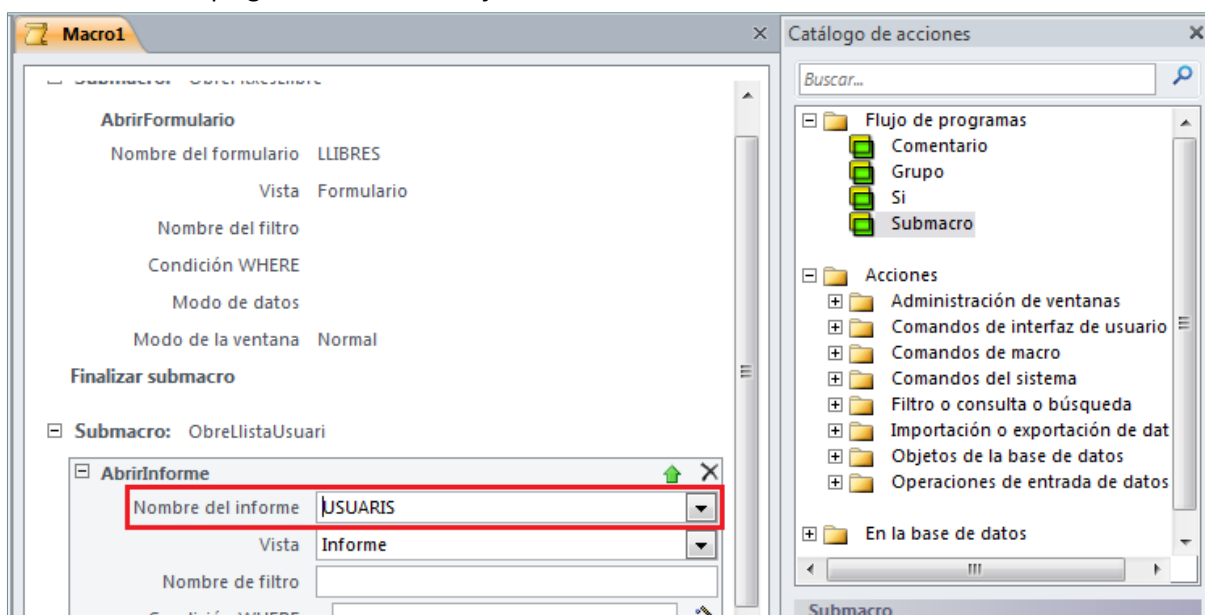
Macro1

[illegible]

AbrirFormulario
Nombre del formulario LLIBRES
Vista Formulario
Nombre del filtro
Condición WHERE
Modo de datos
Modo de la ventana Normal
Finalizar submacro

⊟ Submacro: ObreLlistaUsuari
⊟ AbrirInforme
Nombre del informe USUARIS
Vista Informe
Nombre de filtro
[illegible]

Catálogo de acciones
Buscar...
⊟ Flujo de programas
Comentario
Grupo
Si
Submacro
⊟ Acciones
⊞ Administración de ventanas
⊞ Comandos de interfaz de usuario
⊞ Comandos de macro
⊞ Comandos del sistema
⊞ Filtro o consulta o búsqueda
⊞ Importación o exportación de dat
⊞ Objetos de la base de datos
⊞ Operaciones de entrada de datos
⊞ En la base de datos
Submacro